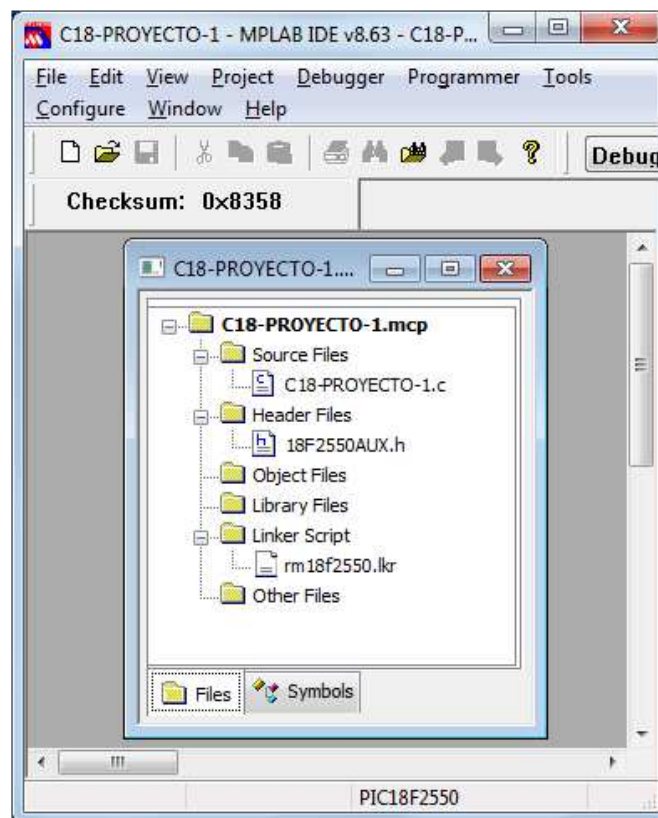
C18-PROYECTO-1 - MPLAB IDE v8.63 - C18-P...

File Edit View Project Debugger Programmer Tools Configure Window Help

Debug

Checksum: 0x8358

C18-PROYECTO-1....

C18-PROYECTO-1.mcp
Source Files
C18-PROYECTO-1.c
Header Files
18F2550AUX.h
Object Files
Library Files
Linker Script
rm18f2550.lkr
Other Files

Files
Symbols

PIC18F2550